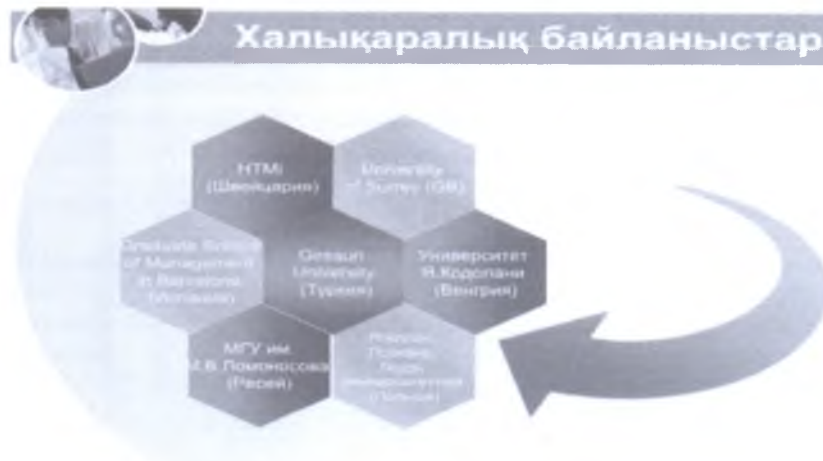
Халықаралық байланыстар

HTMI
(Швейцария)

University
of Surrey (GB)

Graduate School
of Management
in Barcelona
(Испания)

Giresun
University
(Турция)

Университет
Я.Кодолани
(Венгрия)

МГУ им.
М.В.Ломоносова
(Ресей)

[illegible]
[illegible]
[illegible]
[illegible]
([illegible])